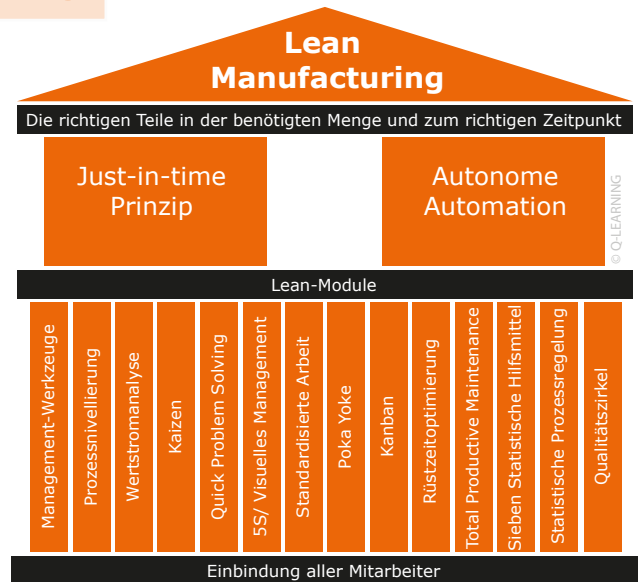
Lean Manufacturing

Die richtigen Teile in der benötigten Menge und zum richtigen Zeitpunkt

Just-in-time Prinzip

Autonome Automation

© Q-LEARNING

Lean-Module

Management-Werkzeuge

Prozessnivellierung

Wertstromanalyse

Kaizen

Quick Problem Solving

5S/ Visuelles Management

Standardisierte Arbeit

Poka Yoke

Kanban

Rüstzeitoptimierung

Total Productive Maintenance

Sieben Statistische Hilfsmittel

Statistische Prozessregelung

Qualitätszirkel

Einbindung aller Mitarbeiter